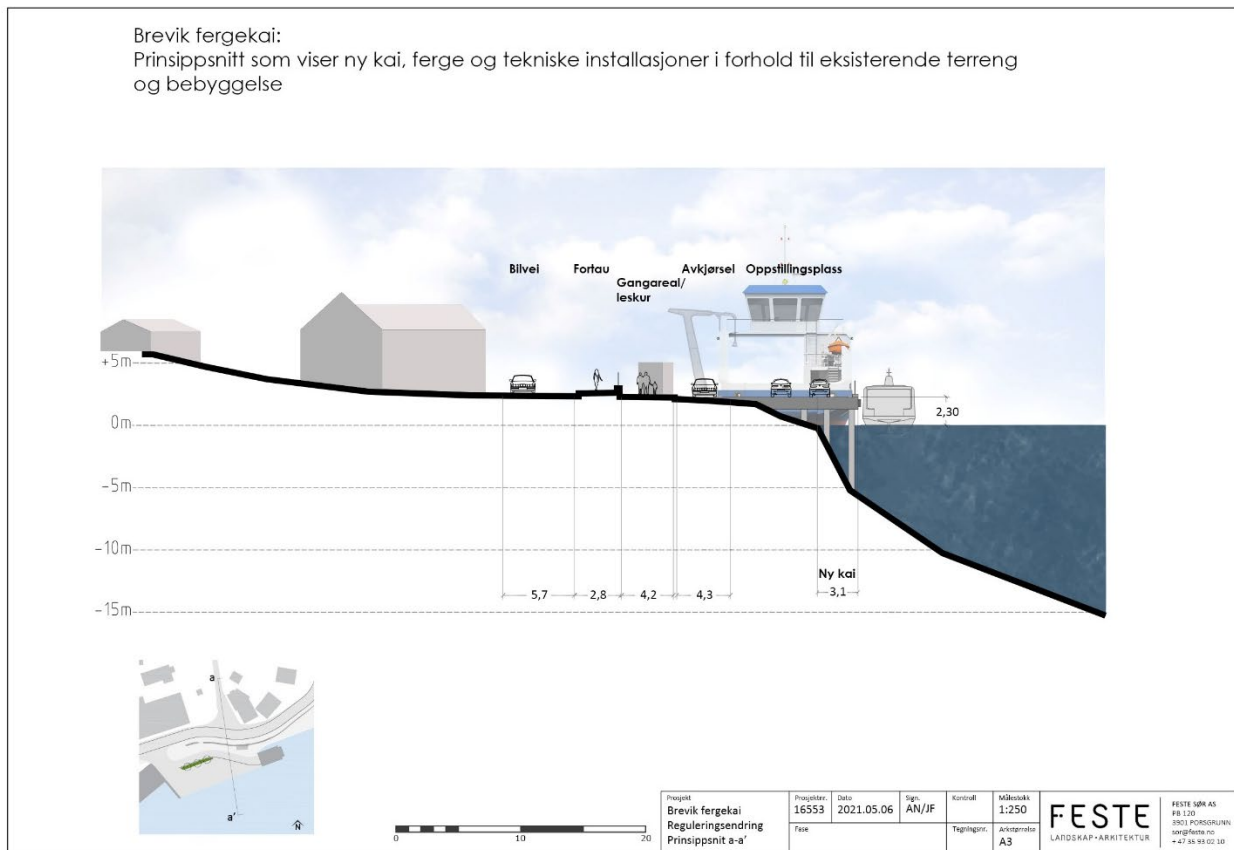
Brevik fergekai:
Prinsippsnitt som viser ny kai, ferge og tekniske installasjoner i forhold til eksisterende terreng og bebyggelse

Bilvei
Fortau
Gangareal/ leskur
Avkjørsel
Oppstillingsplass

+5m
0m
-5m
-10m
-15m

2,30

5,7
2,8
4,2
4,3
Ny kai
3,1

a
a'
N

0
10
20

| Prosjekt | Prosjektnr. | Dato | Sign. | Kontroll | Målestokk |
|---|---|---|---|---|---|
| Brevik fergekai | 16553 | 2021.05.06 | AN/JF | | 1:250 |
| Reguleringsendring | Fase | | | Tegningsnr. | Arkstørrelse |
| Prinsippsnit a-a' | | | | | A3 |

FESTE
LANDSKAP • ARKITEKTUR

FESTE SØR AS
PB 120
3901 PORSGRUNN
sor@feste.no
+47 35 93 02 10